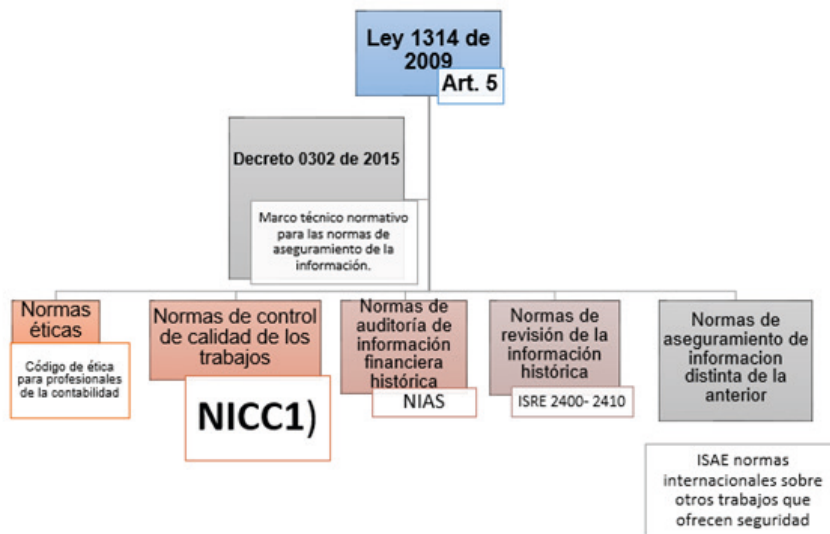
Ley 1314 de 2009

Art. 5

Decreto 0302 de 2015

Marco técnico normativo para las normas de aseguramiento de la información.

Normas éticas

Código de ética para profesionales de la contabilidad

Normas de control de calidad de los trabajos

NICC1)

Normas de auditoría de información financiera histórica

NIAS

Normas de revisión de la información histórica

ISRE 2400- 2410

Normas de aseguramiento de informacion distinta de la anterior

ISAE normas internacionales sobre otros trabajos que ofrecen seguridad